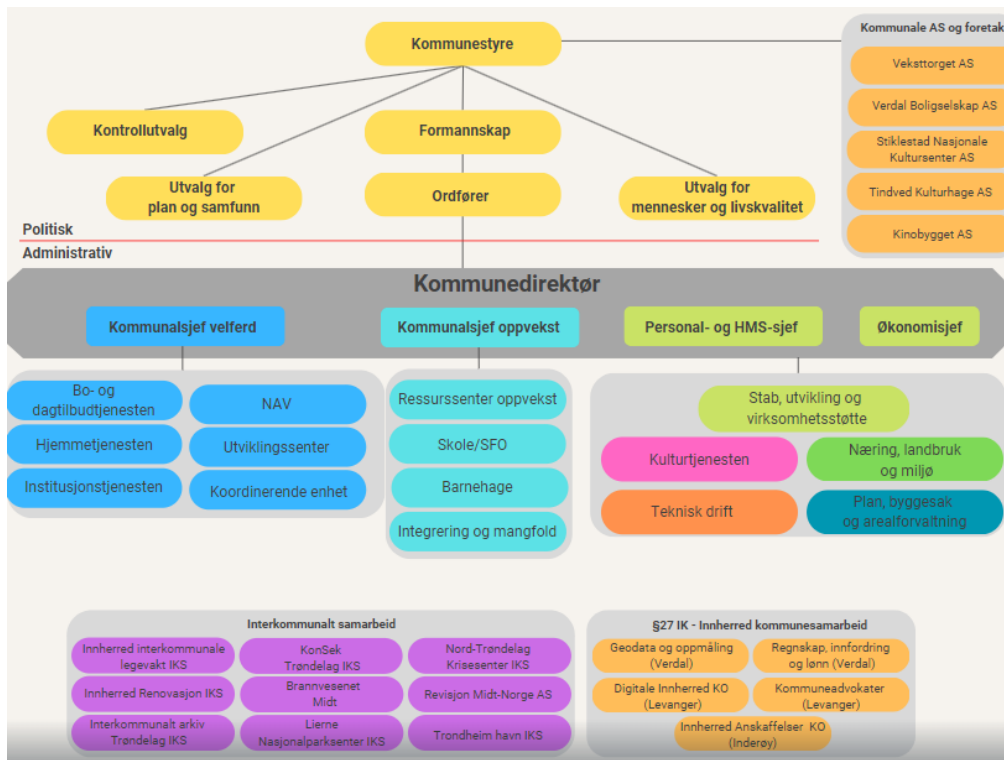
Kommunestyre

Kontrollutvalg

Formannskap

Utvalg for plan og samfunn

Ordfører

Utvalg for mennesker og livskvalitet

Kommunale AS og foretak

Veksttorget AS

Verdal Boligselskap AS

Stiklestad Nasjonale Kultursenter AS

Tindved Kulturhage AS

Kinobygget AS

Politisk

Administrativ

Kommunedirektør

Kommunalsjef velferd

Kommunalsjef oppvekst

Personal- og HMS-sjef

Økonomisjef

Bo- og dagtilbudtjenesten

NAV

Hjemmetjenesten

Utviklingssenter

Institusjonstjenesten

Koordinerende enhet

Ressurssenter oppvekst

Skole/SFO

Barnehage

Integrering og mangfold

Stab, utvikling og virksomhetsstøtte

Kulturtjenesten

Næring, landbruk og miljø

Teknisk drift

Plan, byggesak og arealforvaltning

Interkommunalt samarbeid

Innherred interkommunale legevakt IKS

KonSek Trøndelag IKS

Nord-Trøndelag Krisesenter IKS

Innherred Renovasjon IKS

Brannvesenet Midt

Revisjon Midt-Norge AS

Interkommunalt arkiv Trøndelag IKS

Lierne Nasjonalparksenter IKS

Trondheim havn IKS

§27 IK - Innherred kommunesamarbeid

Geodata og oppmåling (Verdal)

Regnskap, innfordring og lønn (Verdal)

Digitale Innherred KO (Levanger)

Kommuneadvokater (Levanger)

Innherred Anskaffelser KO (Inderøy)